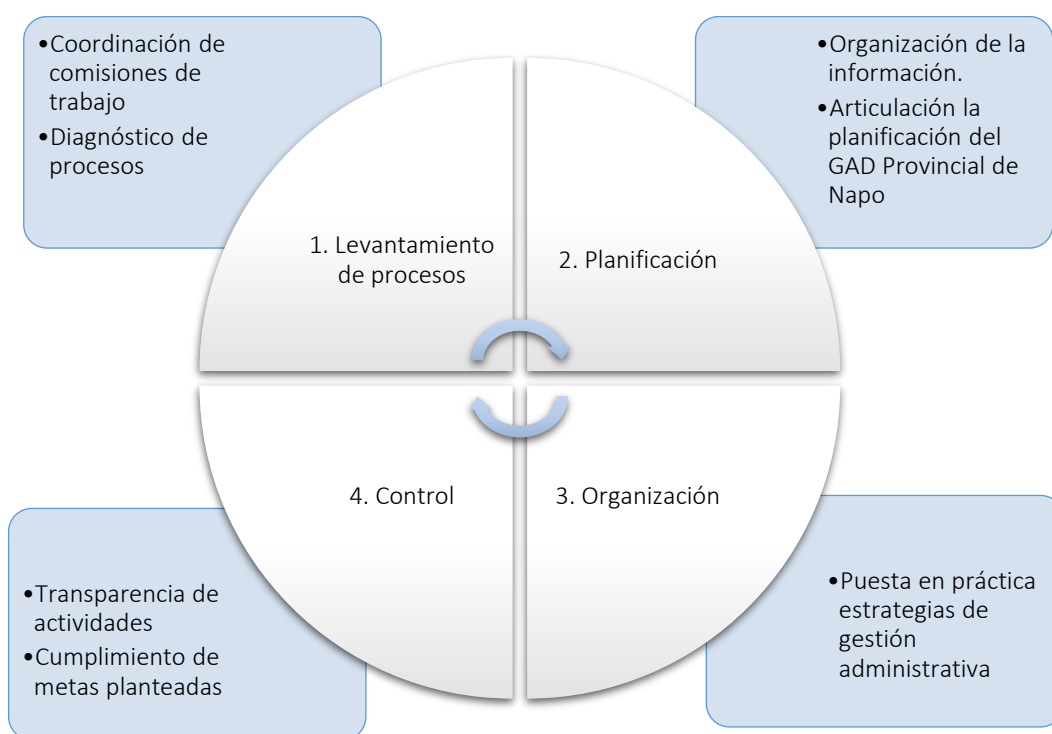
•Coordinación de comisiones de trabajo
•Diagnóstico de procesos

•Organización de la información.
•Articulación la planificación del GAD Provincial de Napo

1. Levantamiento de procesos

2. Planificación

4. Control

3. Organización

•Transparencia de actividades
•Cumplimiento de metas planteadas

•Puesta en práctica estrategias de gestión administrativa